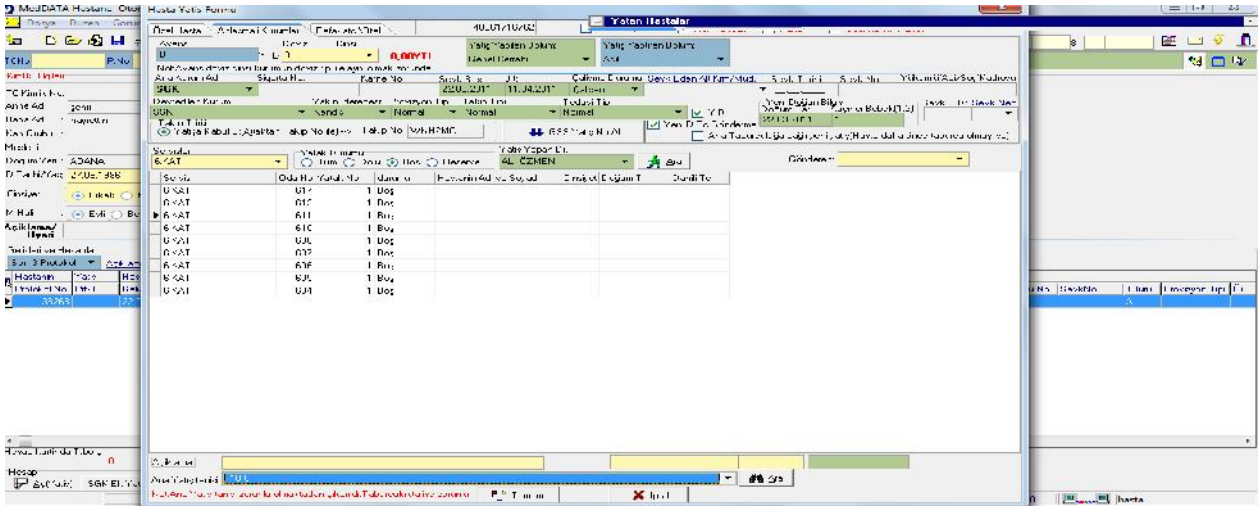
MedDATA Hastane Otom Hasta Yatış Formu

Yatan Hastalar

Özel Hasta | Adres ve İletişim | Refakatçi Bilgileri

Yatış Hekimin Dalımı | Yatış Hekimin Dalımı

Genel Cerrahi | Asil

0 | 0,00YTL

Ana Kurum Adı | SGK | 22.01.2011 | 11.04.2011 | Çalışan

Devredilen Kurum | SGK | Kendi | Normal | Normal | Y.D

Takip Tipi | Yatışa Kabul | Takip No | WKHRMC | SGK Yatış No Al

Yeni Doğan Bilgisi | Yeni Doğan Gönderme

Servisler | 6.KAT | Yatak Durumu | Tüm | Dolu | Boş | Rezerve | AL ÇİZMEN | Ara | Gönderen

| Servis | Oda No | Yatak No | durumu | Hastanın Adı ve Soyadı | Cinsiyet | Doğum T | Durdu Tar |
|---|---|---|---|---|---|---|---|
| 6.KAT | 614 | 1 | Boş | | | | |
| 6.KAT | 612 | 1 | Boş | | | | |
| 6.KAT | 611 | 1 | Boş | | | | |
| 6.KAT | 610 | 1 | Boş | | | | |
| 6.KAT | 608 | 1 | Boş | | | | |
| 6.KAT | 607 | 1 | Boş | | | | |
| 6.KAT | 606 | 1 | Boş | | | | |
| 6.KAT | 605 | 1 | Boş | | | | |
| 6.KAT | 604 | 1 | Boş | | | | |

TC Kimlik No | Anne Adı | Baba Adı | Doğum Yeri | ADANA | Cinsiyet | Erkek | M.Hali | Evli

Açıklama

Son 3 Protokol

Hastanın Protokol No | 38268

Ara | Kaydet | İptal

Hesap | hasta